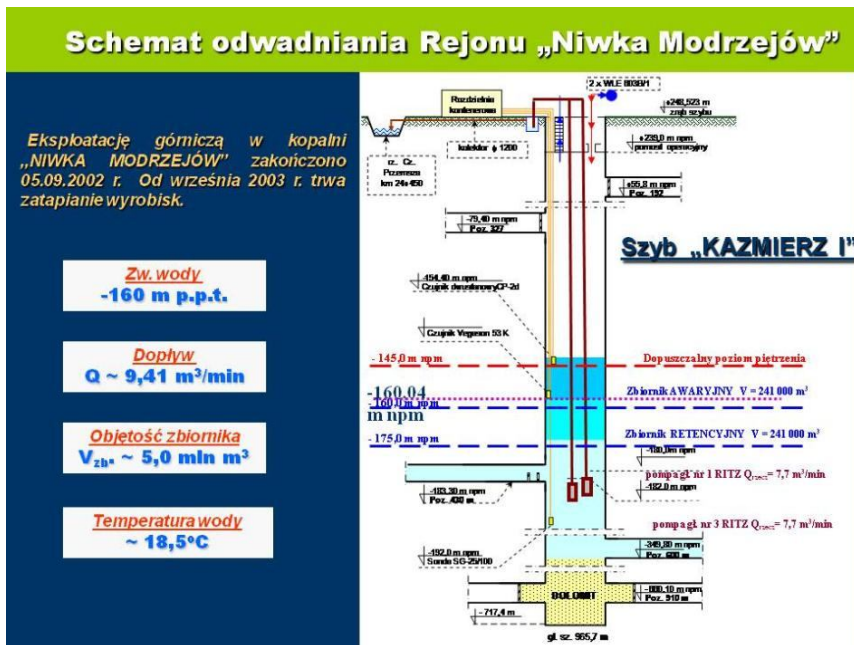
Schemat odwadniania Rejonu „Niwka Modrzejów”

Eksploatację górniczą w kopalni „NIWKA MODRZEJÓW” zakończono 05.09.2002 r. Od września 2003 r. trwa zatapianie wyrobisk.

Zw. wody
-160 m p.p.t.

Dopływ
Q ~ 9,41 m³/min

Objętość zbiornika
$V_{zb}$. ~ 5,0 mln m³

Temperatura wody
~ 18,5°C

Rozdzielnia kondensowa

2 x WLE 803B/1

+248,523 m zrąb szybu

+239,0 m npm pomost opuszczony

kolektor φ 1200

rz. Cz. Przemsza km 24+450

+55,0 m npm Poz. 132

-79,40 m npm Poz. 327

Szyb „KAZMIERZ I”

-154,40 m npm Czujnik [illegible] CP-2d

Czujnik Vegeson 53 K

-145,0 m npm

Dopuszczalny poziom piętrzenia

-160.04 m npm

-160,0 m npm

Zbiornik AWARYJNY V = 241 000 m³

-175,0 m npm

Zbiornik RETENCYJNY V = 241 000 m³

-180,0 m npm

pompa gł. nr 1 RITZ Q = 7,7 m³/min

-182,0 m npm

-183,30 m npm Poz. 430 m

pompa gł. nr 3 RITZ Q = 7,7 m³/min

-349,80 m npm Poz. 600 m

-192,0 m npm Sonda SG-25/100

-660,10 m npm Poz. 910 m

DOLOMIT

-717,4 m

gł. sz. 965,7 m